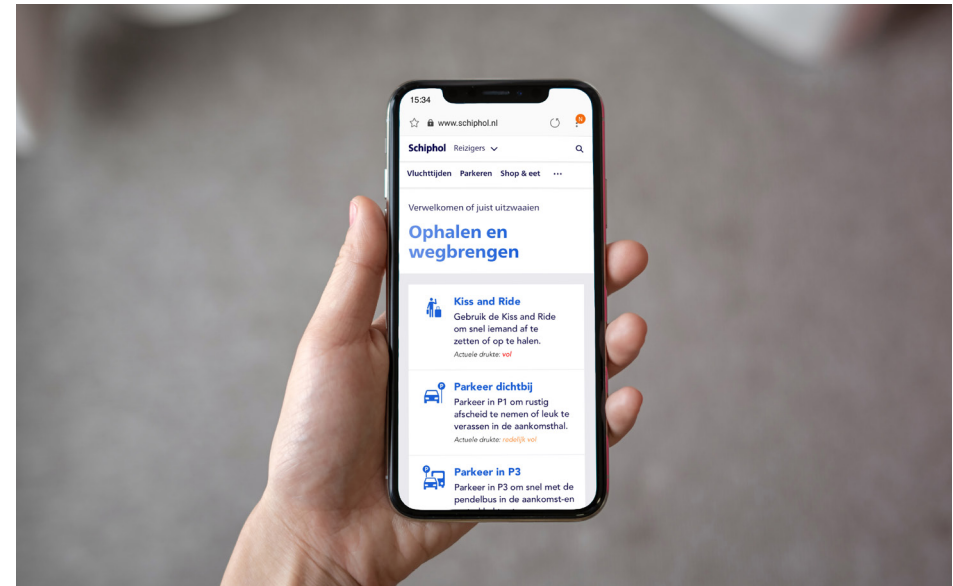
15:34

www.schiphol.nl

N

Schiphol Reizigers

Vluchttijden Parkeren Shop & eet ···

Verwelkomen of juist uitzwaaien

Ophalen en wegbrengen

Kiss and Ride

Gebruik de Kiss and Ride om snel iemand af te zetten of op te halen.

Actuele drukte: vol

Parkeer dichtbij

Parkeer in P1 om rustig afscheid te nemen of leuk te verassen in de aankomsthal.

Actuele drukte: redelijk vol

Parkeer in P3

Parkeer in P3 om snel met de pendelbus in de aankomst-en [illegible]